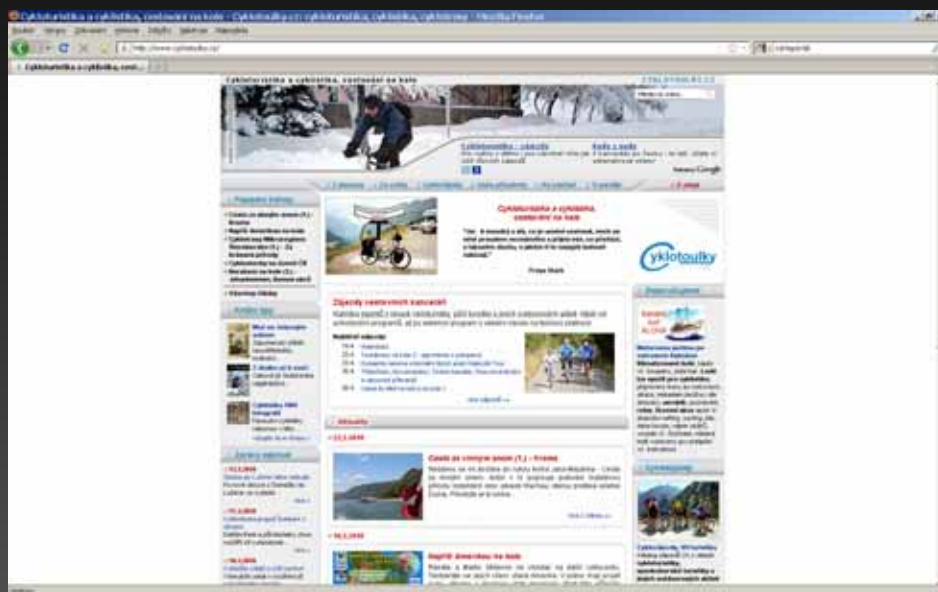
Cykloturistika a cyklistika, cestování na kole - Cyklotoulky.cz: cykloturistika, cyklistika, cyklovýlety - Mozilla Firefox

Soubor Úpravy Zobrazit Historie Záložky Nástroje Nápověda

http://www.cyklotoulky.cz/

Cykloturistika a cyklistika, cest...

Cykloturistika a cyklistika, cestování na kole

Cykloturistika - zajezdy

Kola s sebou

Úvod Zo světa Cyklotúry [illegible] Na cestách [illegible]

Populární trávky

Cykloturistika a cyklistika, cestování na kole

cyklotoulky

Zájezdy cestovních kanceláří

Aktuality

Cestou za Dunajem (1.) - Kroměř

Najdět dunajskou na kole

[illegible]